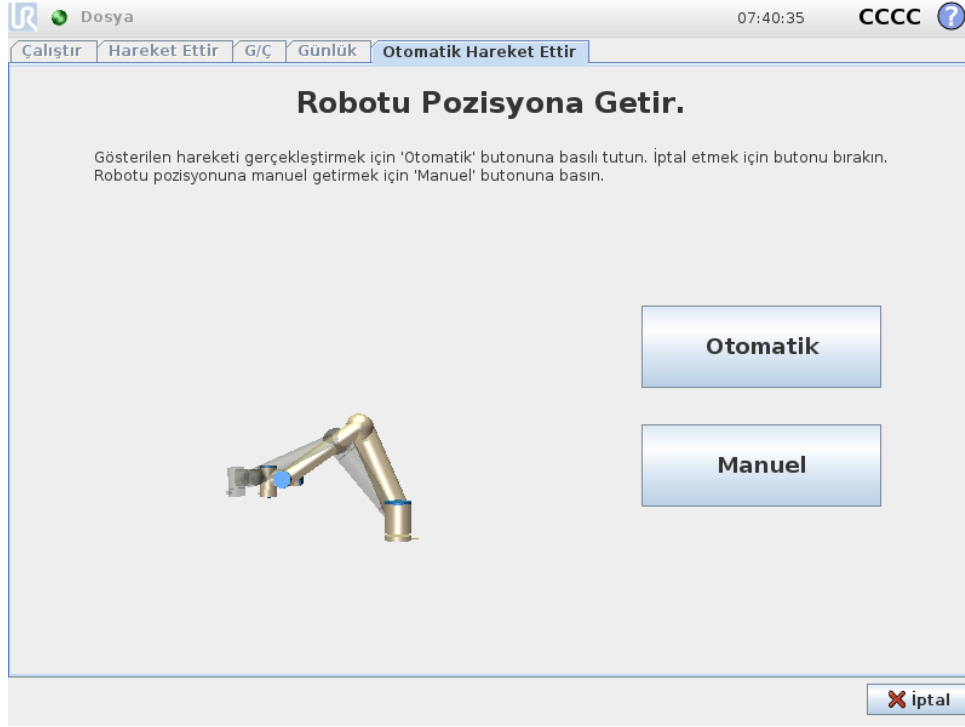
Dosya 07:40:35 CCCC

Çalıştır | Hareket Ettir | G/Ç | Günlük | Otomatik Hareket Ettir

Robotu Pozisyona Getir.

Gösterilen hareketi gerçekleştirmek için 'Otomatik' butonuna basılı tutun. İptal etmek için butonu bırakın. Robotu pozisyonuna manuel getirmek için 'Manuel' butonuna basın.

Otomatik

Manuel

İptal